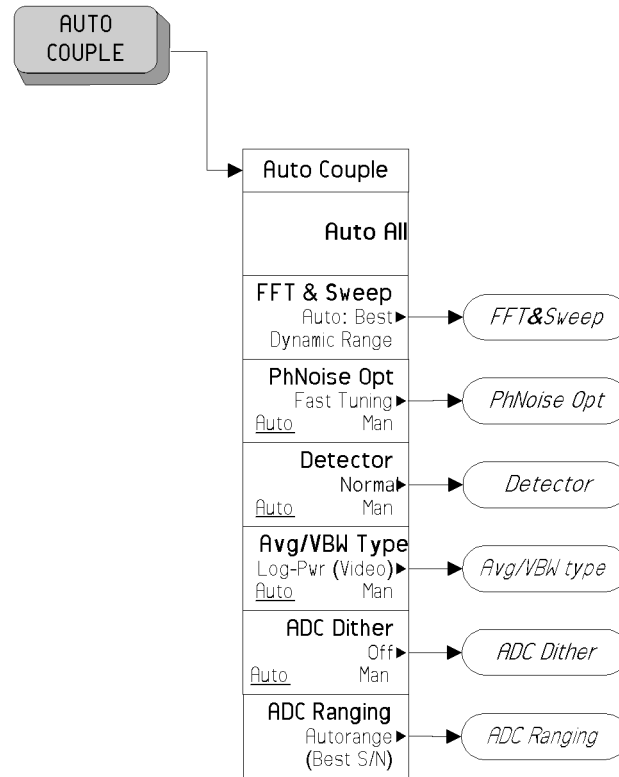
AUTO COUPLE

Auto Couple

Auto All

FFT & Sweep
Auto: Best
Dynamic Range

FFT&Sweep

PhNoise Opt
Fast Tuning
Auto Man

PhNoise Opt

Detector
Normal
Auto Man

Detector

Avg/VBW Type
Log-Pwr (Video)
Auto Man

Avg/VBW type

ADC Dither
Off
Auto Man

ADC Dither

ADC Ranging
Autorange
(Best S/N)

ADC Ranging